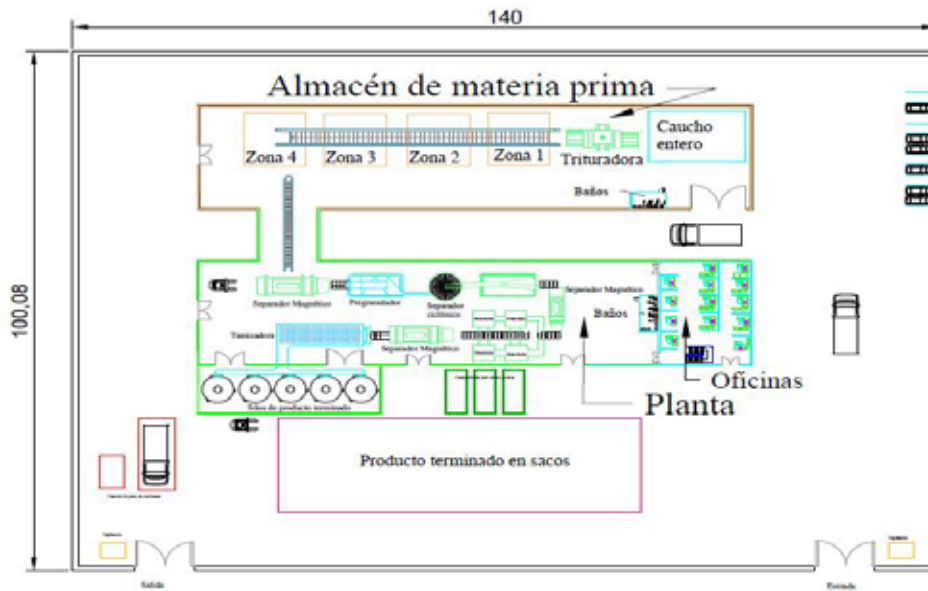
140

100,08

Almacén de materia prima

Zona 4 Zona 3 Zona 2 Zona 1

Trituradora

Caucho entero

Baños

Separador Magnético

Pregranulador

Separador ciclónico

Separador Magnético

Baños

Tamizadora

Separador Magnético

Silos de producto terminado

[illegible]

Oficinas

Planta

Producto terminado en sacos

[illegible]

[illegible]

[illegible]

Salida

Entrada